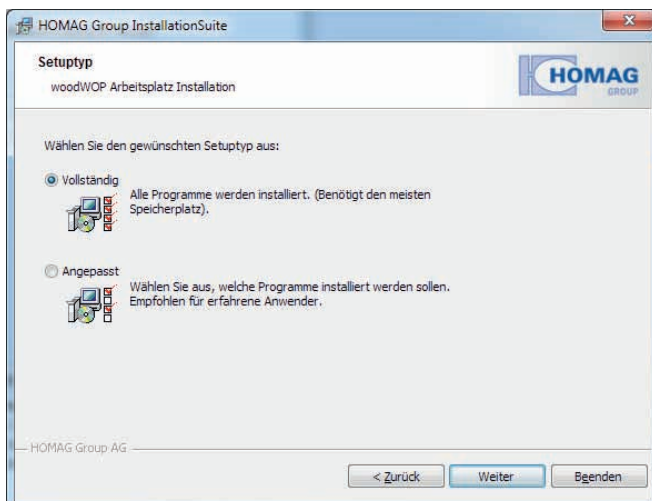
HOMAG Group InstallationSuite

Setuptyp

woodWOP Arbeitsplatz Installation

HOMAG GROUP

Wählen Sie den gewünschten Setuptyp aus:

Vollständig

Alle Programme werden installiert. (Benötigt den meisten Speicherplatz).

Angepasst

Wählen Sie aus, welche Programme installiert werden sollen. Empfohlen für erfahrene Anwender.

HOMAG Group AG

< Zurück

Weiter

Beenden